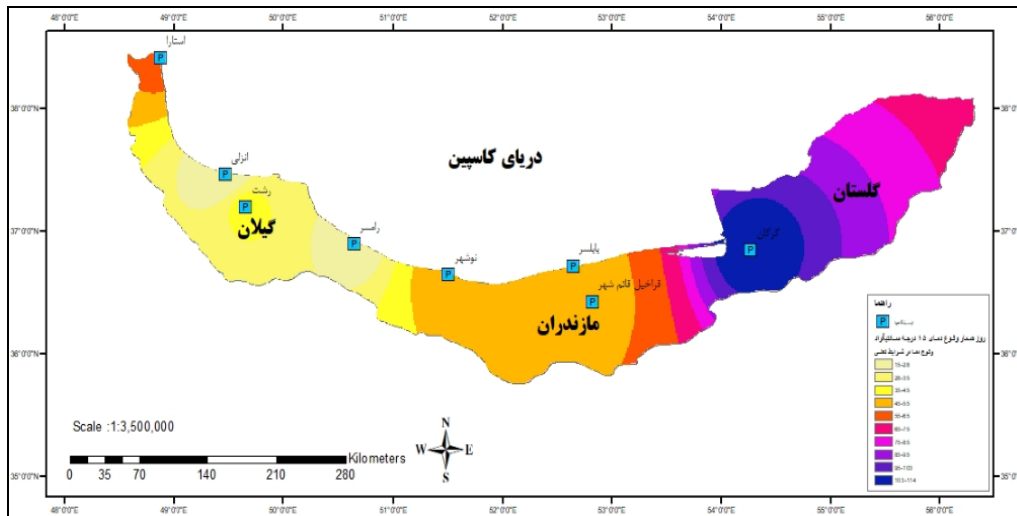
48°0'0"E 49°0'0"E 50°0'0"E 51°0'0"E 52°0'0"E 53°0'0"E 54°0'0"E 55°0'0"E 56°0'0"E

38°0'0"N 37°0'0"N 36°0'0"N 35°0'0"N

آستارا

دریای کاسپین

انزلی

رشت

گیلان

رامسر

نوشهر

بابلسر

قراخیل قائم شهر

مازندران

گرگان

گلستان

راهنما

P ایستگاه

روز شمار وقوع دمای ۱۵ درجه سانتیگراد

وقوع دما در شرایط نقش

15-25

25-35

35-45

45-55

55-65

65-75

75-85

85-95

95-103

103-114

Scale :1:3,500,000

N W E S

0 35 70 140 210 280 Kilometers